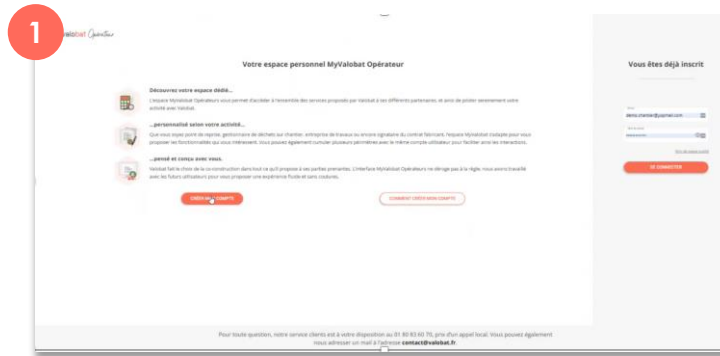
1

valobat Opérateur

Votre espace personnel MyValobat Opérateur

Découvrez votre espace dédié...

L'espace MyValobat Opérateurs vous permet d'accéder à l'ensemble des services proposés par Valobat à ses différents partenaires et ainsi de piloter sereinement votre activité avec Valobat.

...personnalisé selon votre activité...

Que vous soyez point de reprise, gestionnaire de déchets sur chantier, entreprise de travaux ou encore signataire du contrat fabricant, l'espace MyValobat s'adapte pour vous proposer les fonctionnalités qui vous intéressent. Vous pouvez également cumuler plusieurs périmètres avec le même compte utilisateur pour faciliter ainsi les interactions.

...pensé et conçu avec vous.

Valobat fait le choix de la co-construction dans tout ce qu'il propose à ses parties prenantes. L'interface MyValobat Opérateur ne déroge pas à la règle; nous avons travaillé avec les futurs utilisateurs pour vous proposer une expérience fluide et sans coutures.

CRÉER MON COMPTE

COMMENT CRÉER MON COMPTE

Vous êtes déjà inscrit

Email
demo.chantier@yopmail.com

Mot de passe
••••••••••••

Mot de passe oublié

SE CONNECTER

Pour toute question, notre service clients est à votre disposition au 01 80 93 60 70, prix d'un appel local. Vous pouvez également nous adresser un mail à l'adresse contact@valobat.fr.